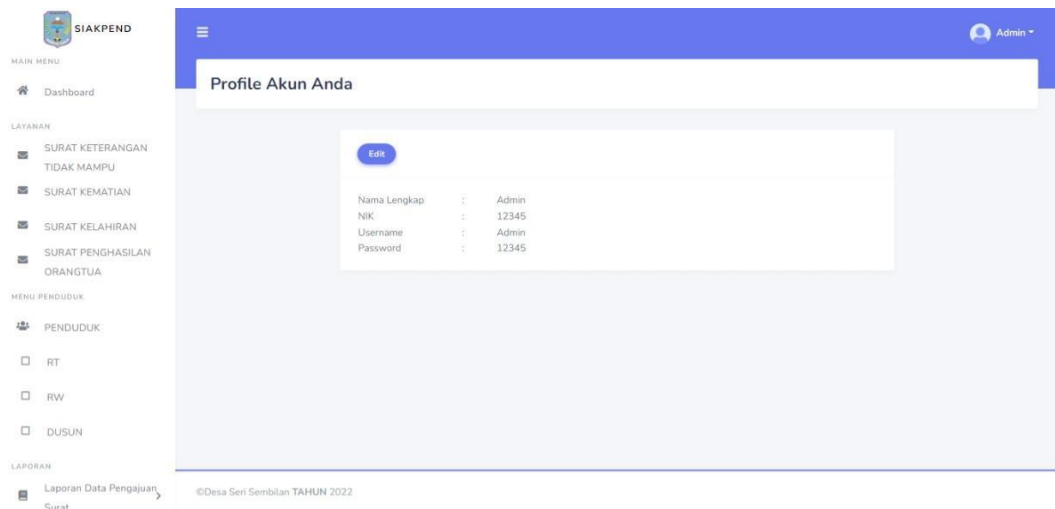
SIAKPEND

MAIN MENU

Dashboard

LAYANAN

SURAT KETERANGAN TIDAK MAMPU

SURAT KEMATIAN

SURAT KELAHIRAN

SURAT PENGHASILAN ORANGTUA

MENU PENDUDUK

PENDUDUK

RT

RW

DUSUN

LAPORAN

Laporan Data Pengajuan Surat

Admin

Profile Akun Anda

Edit

| | | |
|---|---|---|
| Nama Lengkap | : | Admin |
| NIK | : | 12345 |
| Username | : | Admin |
| Password | : | 12345 |

©Desa Seri Sembilan TAHUN 2022